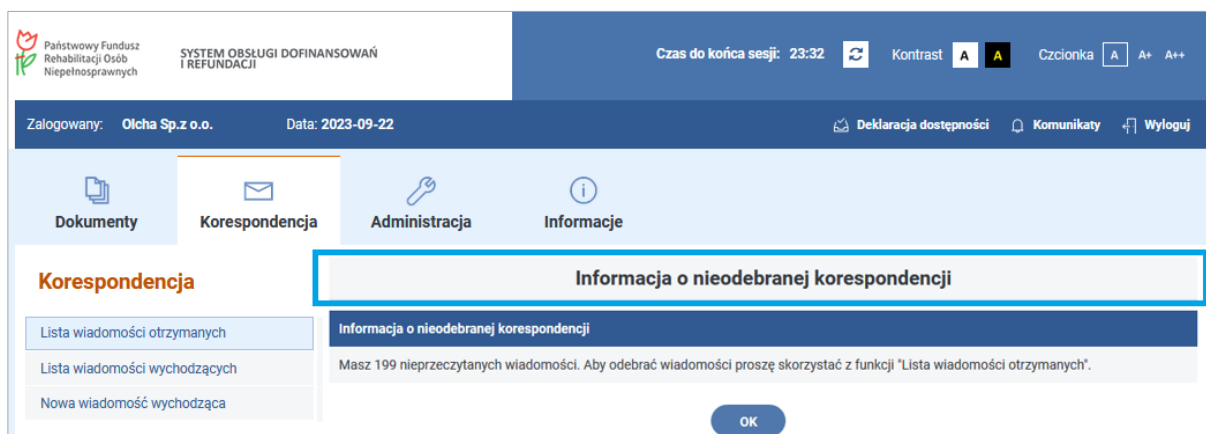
Państwowy Fundusz Rehabilitacji Osób Niepełnosprawnych

SYSTEM OBSŁUGI DOFINANSOWAŃ I REFUNDACJI

Czas do końca sesji: 23:32

Kontrast A A

Czcionka A A+ A++

Zalogowany: Olcha Sp.z o.o.

Data: 2023-09-22

Deklaracja dostępności

Komunikaty

Wyloguj

Dokumenty

Korespondencja

Administracja

Informacje

Korespondencja

Lista wiadomości otrzymanych

Lista wiadomości wychodzących

Nowa wiadomość wychodząca

Informacja o nieodebranej korespondencji

Informacja o nieodebranej korespondencji

Masz 199 nieprzeczytanych wiadomości. Aby odebrać wiadomości proszę skorzystać z funkcji "Lista wiadomości otrzymanych".

OK